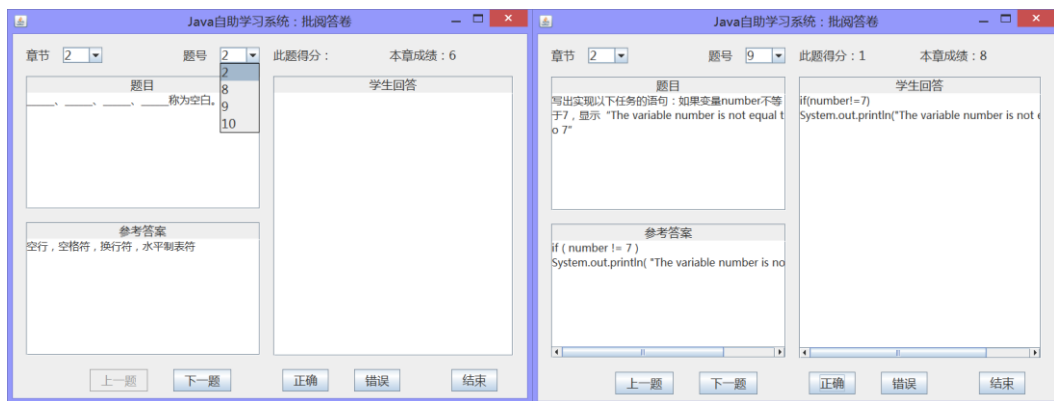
Java自助学习系统：批阅答卷

章节 2 ▾ 题号 2 ▾ 此题得分： 本章成绩：6

2
8
9
10

题目
_____、_____、_____、_____称为空白。

学生回答

参考答案
空行，空格符，换行符，水平制表符

上一题 下一题 正确 错误 结束

Java自助学习系统：批阅答卷

章节 2 ▾ 题号 9 ▾ 此题得分：1 本章成绩：8

题目
写出实现以下任务的语句：如果变量number不等于7，显示"The variable number is not equal to 7"

学生回答
if(number!=7)
System.out.println("The variable number is not e

参考答案
if ( number != 7 )
System.out.println( "The variable number is no

上一题 下一题 正确 错误 结束